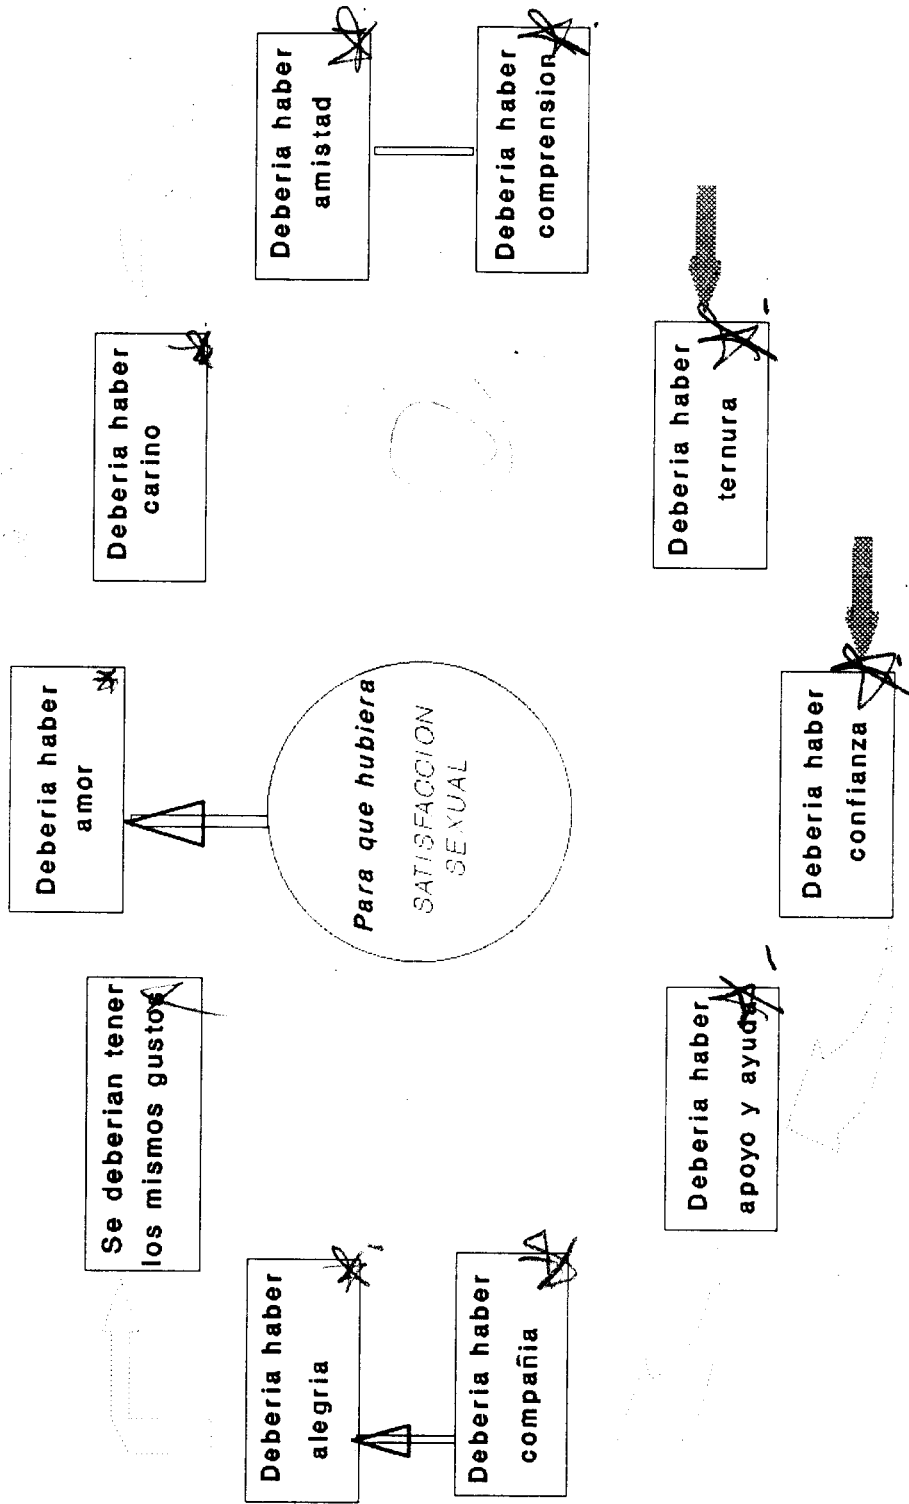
Para que hubiera
SATISFACCION SEXUAL

Deberia haber amor

Se deberian tener los mismos gustos

Deberia haber carino

Deberia haber amistad

Deberia haber comprension

Deberia haber ternura

Deberia haber confianza

Deberia haber apoyo y ayuda

Deberia haber alegria

Deberia haber compañia